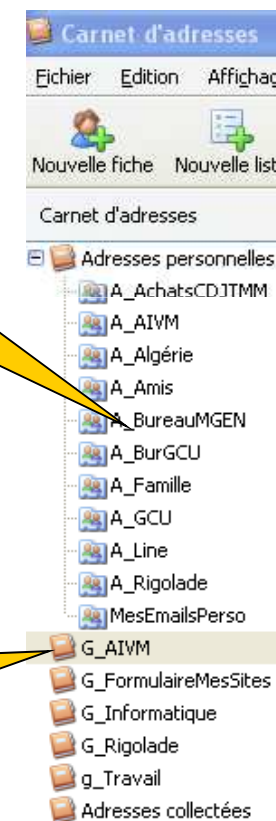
Carnet d'adresses

Fichier Edition Affichag

Nouvelle fiche Nouvelle list

Carnet d'adresses

Adresses personnelles
A_AchatsCDJTMM
A_AIVM
A_Algérie
A_Amis
A_BureauMGEN
A_BurGCU
A_Famille
A_GCU
A_Line
A_Rigolade
MesEmailsPerso
G_AIVM
G_FormulaireMesSites
G_Informatique
G_Rigolade
g_Travail
Adresses collectées